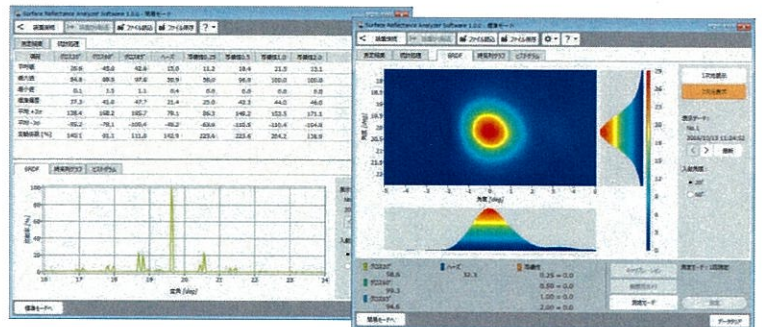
Surface Reflectance Analyzer Software 1.1.2 - 簡易モード

装置接続 | ファイル読込 | ファイル保存 | ?

測定結果 | 統計処理

| 項目 | グロス20° | グロス60° | グロス85° | ヘーズ | 写像性0.25 | 写像性0.5 | 写像性1.0 | 写像性2.0 |
|---|---|---|---|---|---|---|---|---|
| 平均値 | 20.6 | 45.0 | 42.6 | 15.0 | 11.2 | 18.4 | 21.5 | 23.1 |
| 最大値 | 84.8 | 89.6 | 97.6 | 50.9 | 56.0 | 96.9 | 100.0 | 100.0 |
| 最小値 | 0.1 | 1.5 | 1.1 | 0.4 | 0.0 | 0.0 | 0.0 | 0.0 |
| 標準偏差 | 37.3 | 41.0 | 47.7 | 21.4 | 25.0 | 42.3 | 44.0 | 46.0 |
| 平均+3σ | 136.4 | 168.2 | 185.7 | 79.1 | 86.3 | 148.2 | 153.5 | 171.1 |
| 平均-3σ | -95.2 | -78.1 | -100.4 | -49.2 | -63.6 | -110.5 | -110.4 | -124.8 |
| 変動係数[%] | 140.1 | 91.1 | 111.8 | 142.9 | 223.6 | 229.6 | 204.2 | 138.9 |

BRDF | 時系列グラフ | ヒストグラム

反射率 [%]

17 18 19 20 21 22 23 24

角度 [deg]

標準モードへ

Surface Reflectance Analyzer Software 1.1.2 - 標準モード

装置接続 | ファイル読込 | ファイル保存 | ?

測定結果 | 統計処理

BRDF | 時系列グラフ | ヒストグラム

方位 [deg]

-5 -4 -3 -2 -1 0 1 2 3 4 5

角度 [deg]

26 24 22 20 18 16 14 12 10 8 6 4 2 0

1次元表示

2次元表示

表示データ

No.1

2024/11/13 11:04:52

最新

入射角度

20°

60°

グロス20° 58.6

グロス60° 89.3

グロス85° 96.6

ヘーズ 32.3

写像性

0.25 = 0.0

0.50 = 0.0

1.00 = 0.0

2.00 = 0.0

キャリブレーション

解析方式

測定モード

測定モード: 1回測定

測定

簡易モードへ

データクリア